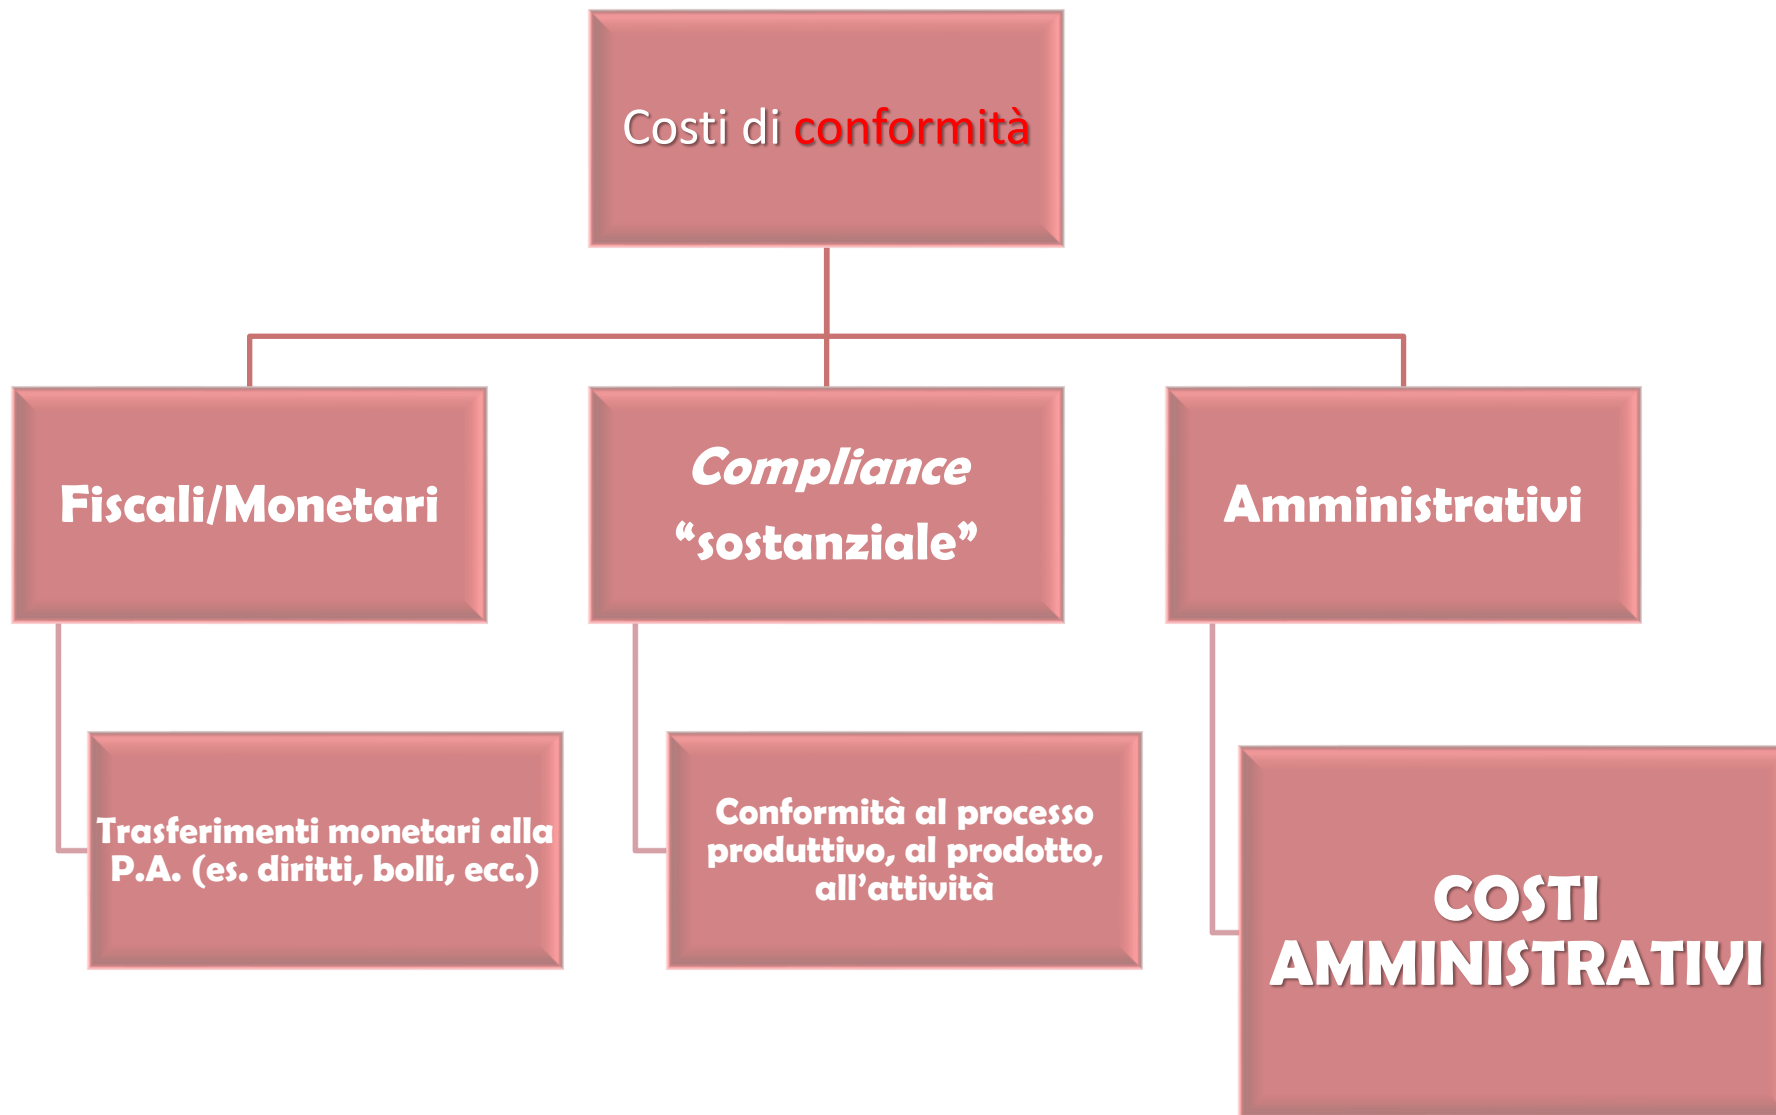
Costi di conformità

Fiscali/Monetari

Compliance "sostanziale"

Amministrativi

Trasferimenti monetari alla P.A. (es. diritti, bolli, ecc.)

Conformità al processo produttivo, al prodotto, all'attività

COSTI AMMINISTRATIVI